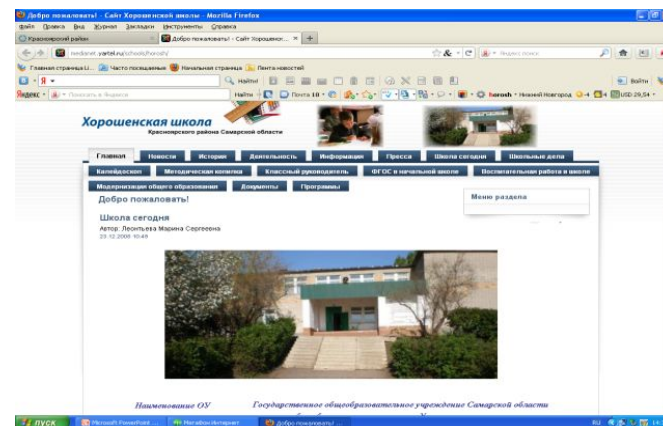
Добро пожаловать! - Сайт Хорошенской школы - Mozilla Firefox

Файл Правка Вид Журнал Закладки Инструменты Справка

Красноярский район

Добро пожаловать! - Сайт Хорошенск... × +

nedsenet.yartel.ru/schools/horosh/

Яндекс поиск

Главная страница U... Часто посещаемые Начальная страница Лента новостей

Найти

Войти

Яндекс Показать в Яндексе

Найти Почта 10 horosh Нижний Новгород USD 29,54

Хорошенская школа

Красноярского района Самарской области

Главная Новости История Деятельность Информация Пресса Школа сегодня Школьные дела

Калейдоскоп Методическая копилка Классный руководитель ФГОС в начальной школе Воспитательная работа в школе

Модернизация общего образования Документы Программы

Добро пожаловать!

Меню раздела

Школа сегодня

Автор: Леонтьева Марина Сергеевна

23.12.2008 10:48

Наименование ОУ

Государственное общеобразовательное учреждение Самарской области

пуск Microsoft PowerPoint ... Мегафон Интернет Добро пожаловать! RU